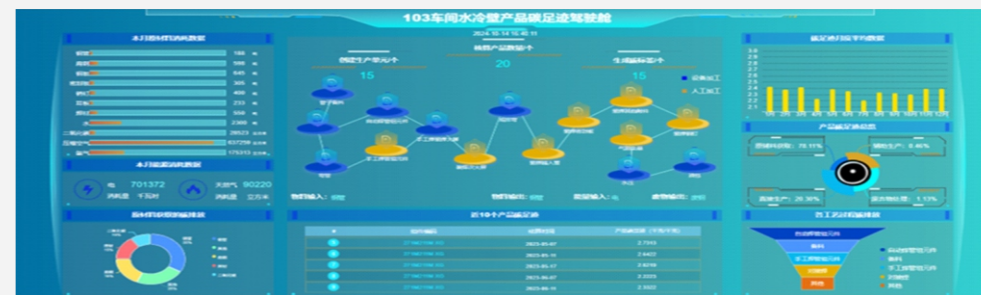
103车间水冷壁产品碳足迹驾驶舱

2024-10-14 10:40:11

本月原材料消耗数据

本月能源消耗数据

701372

90220

原材料碳排放占比排名

核算产品数据/个

20

15

15

最近10个产品碳足迹

| # | 产品编号 | 完成时间 | 产品碳足迹 |
|---|---|---|---|
| | | 2023-05-07 | 2.7043 |
| | | 2023-05-10 | 2.4422 |
| | | 2023-05-17 | 2.8318 |
| | | 2023-05-07 | 2.3325 |
| | | 2023-05-10 | 2.3322 |

碳足迹排名

产品碳足迹组成

员工工时碳排放排名